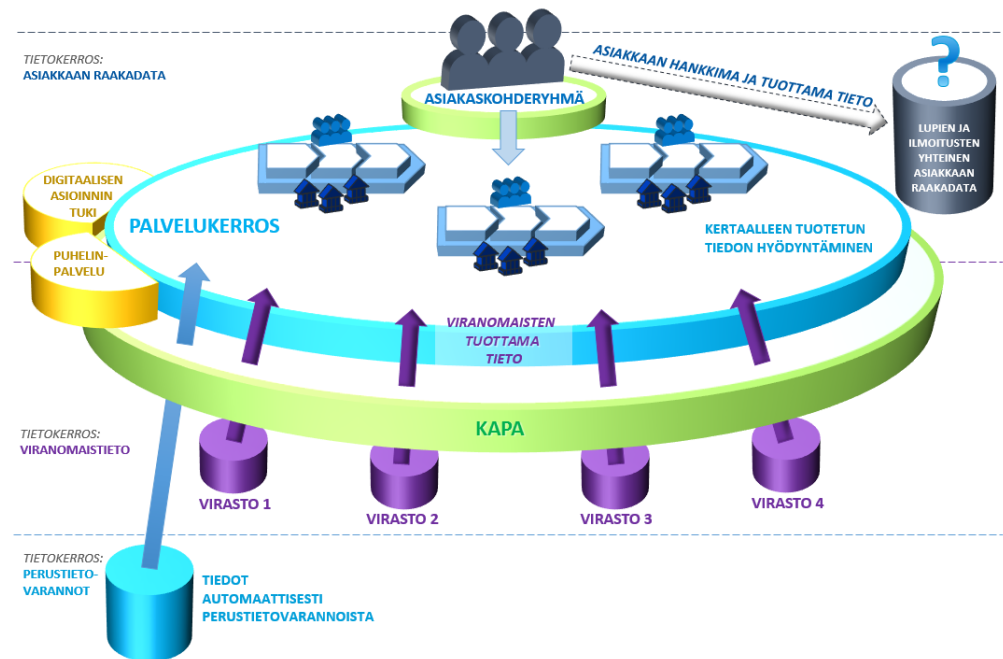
TIETOKERROS:
ASIAKKAAN RAAKADATA

ASIAKASKOHDERYHMÄ

ASIAKKAAN HANKKIMA JA TUOTTAMA TIETO

?

LUPIEN JA ILMOITUSTEN YHTEINEN ASIAKKAAN RAAKADATA

DIGITAALISEN ASIOINNIN TUKI

PUHELINPALVELU

PALVELUKERROS

KERTAALLEEN TUOTETUN TIEDON HYÖDYNTÄMINEN

VIRANOMAISTEN TUOTTAMA TIETO

KAPA

TIETOKERROS:
VIRANOMAISTIETO

VIRASTO 1

VIRASTO 2

VIRASTO 3

VIRASTO 4

TIETOKERROS:
PERUSTIETOVARANNOT

TIEDOT AUTOMAATTISESTI PERUSTIETOVARANNOISTA